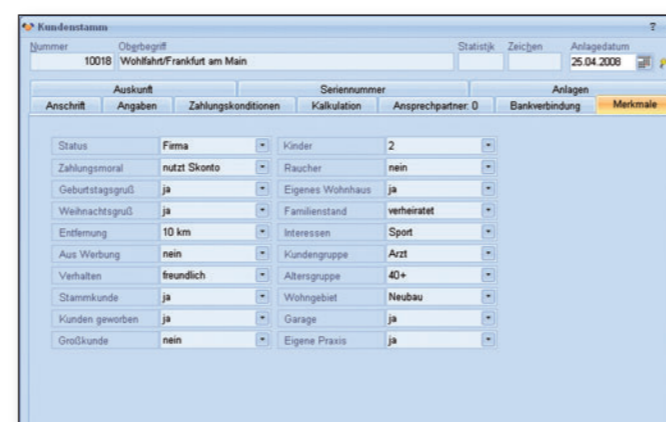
Kundenstamm

?

Nummer
10018

Oberbegriff
Wohlfahrt/Frankfurt am Main

Statistik

Zeichen

Anlagedatum
25.04.2008

Auskunft

Seriennummer

Anlagen

Anschrift

Angaben

Zahlungskonditionen

Kalkulation

Ansprechpartner: 0

Bankverbindung

Merkmale

| | | | |
|---|---|---|---|
| Status | Firma | Kinder | 2 |
| Zahlungsmoral | nutzt Skonto | Raucher | nein |
| Geburtstagsgruß | ja | Eigenes Wohnhaus | ja |
| Weihnachtsgruß | ja | Familienstand | verheiratet |
| Entfernung | 10 km | Interessen | Sport |
| Aus Werbung | nein | Kundengruppe | Arzt |
| Verhalten | freundlich | Altersgruppe | 40+ |
| Stammkunde | ja | Wohngebiet | Neubau |
| Kunden geworben | ja | Garage | ja |
| Großkunde | nein | Eigene Praxis | ja |